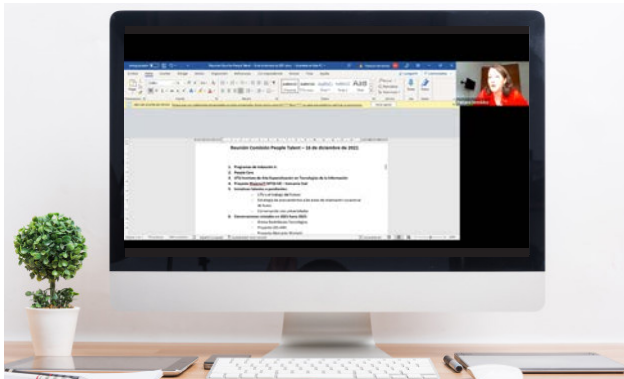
Reunión Comisión People Talent – 15 de diciembre de 2021

1. Programas de Inducción 4
2. People Care
3. VTS Itinerario de Alta Especialización en Tecnologías de la Información
4. Proyecto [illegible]
5. Iniciativas futuras a priorización:
- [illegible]
- Estrategia de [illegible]
- Conversación con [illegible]
6. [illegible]
- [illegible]
- Proyecto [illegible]
- Proyecto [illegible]